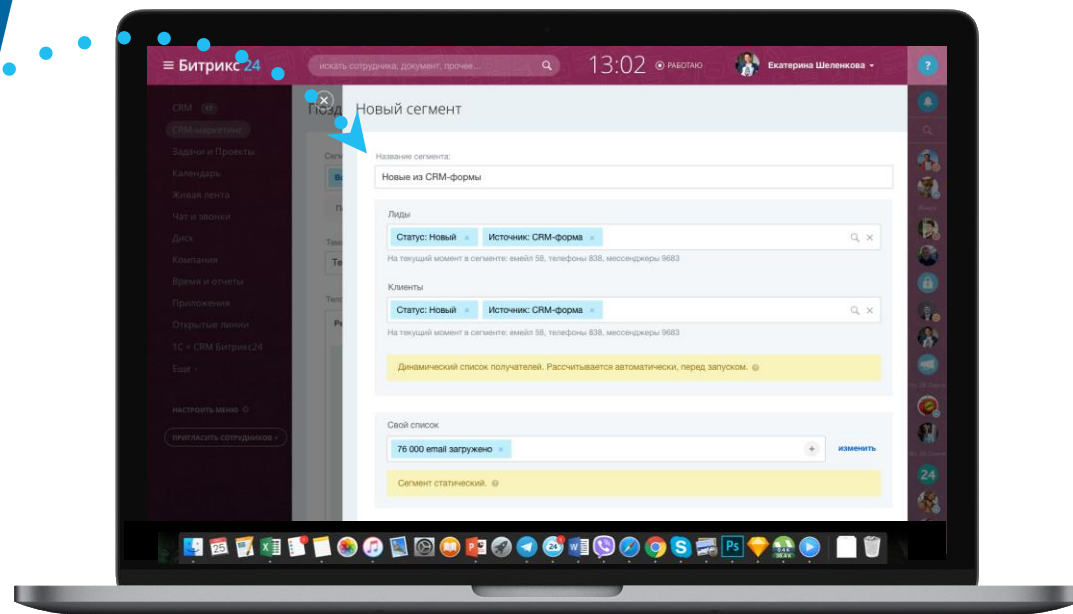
Битрикс 24
искать сотрудника, документ, прочее...
13:02
РАБОТАЮ
Екатерина Шеленкова

CRM
CRM-маркетинг
Задачи и Проекты
Календарь
Живая лента
Чат и звонки
Диск
Компания
Время и отчеты
Приложения
Открытые линии
1С + CRM Битрикс24
Еще
НАСТРОИТЬ МЕНЮ
ПРИГЛАСИТЬ СОТРУДНИКОВ

Созд

Новый сегмент

Название сегмента:
Новые из CRM-формы

Лиды
Статус: Новый ×
Источник: CRM-форма ×
На текущий момент в сегменте: емейл 58, телефоны 838, мессенджеры 9683

Клиенты
Статус: Новый ×
Источник: CRM-форма ×
На текущий момент в сегменте: емейл 58, телефоны 838, мессенджеры 9683

Динамический список получателей. Рассчитывается автоматически, перед запуском.

Свой список
76 000 email загружено ×
изменить
Сегмент статический.